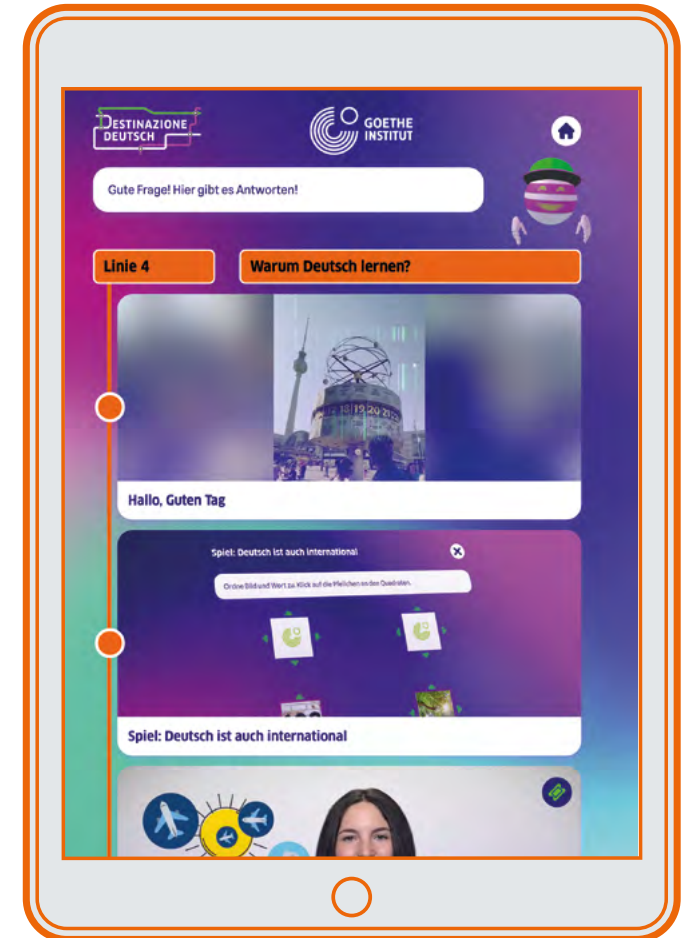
DESTINAZIONE DEUTSCH

GOETHE INSTITUT

Gute Frage! Hier gibt es Antworten!

Linie 4

Warum Deutsch lernen?

Hallo, Guten Tag

Spiel: Deutsch ist auch international

Ordne Bild und Wort zu. Klick auf die Pfeilchen an den Quadraten.

Spiel: Deutsch ist auch international